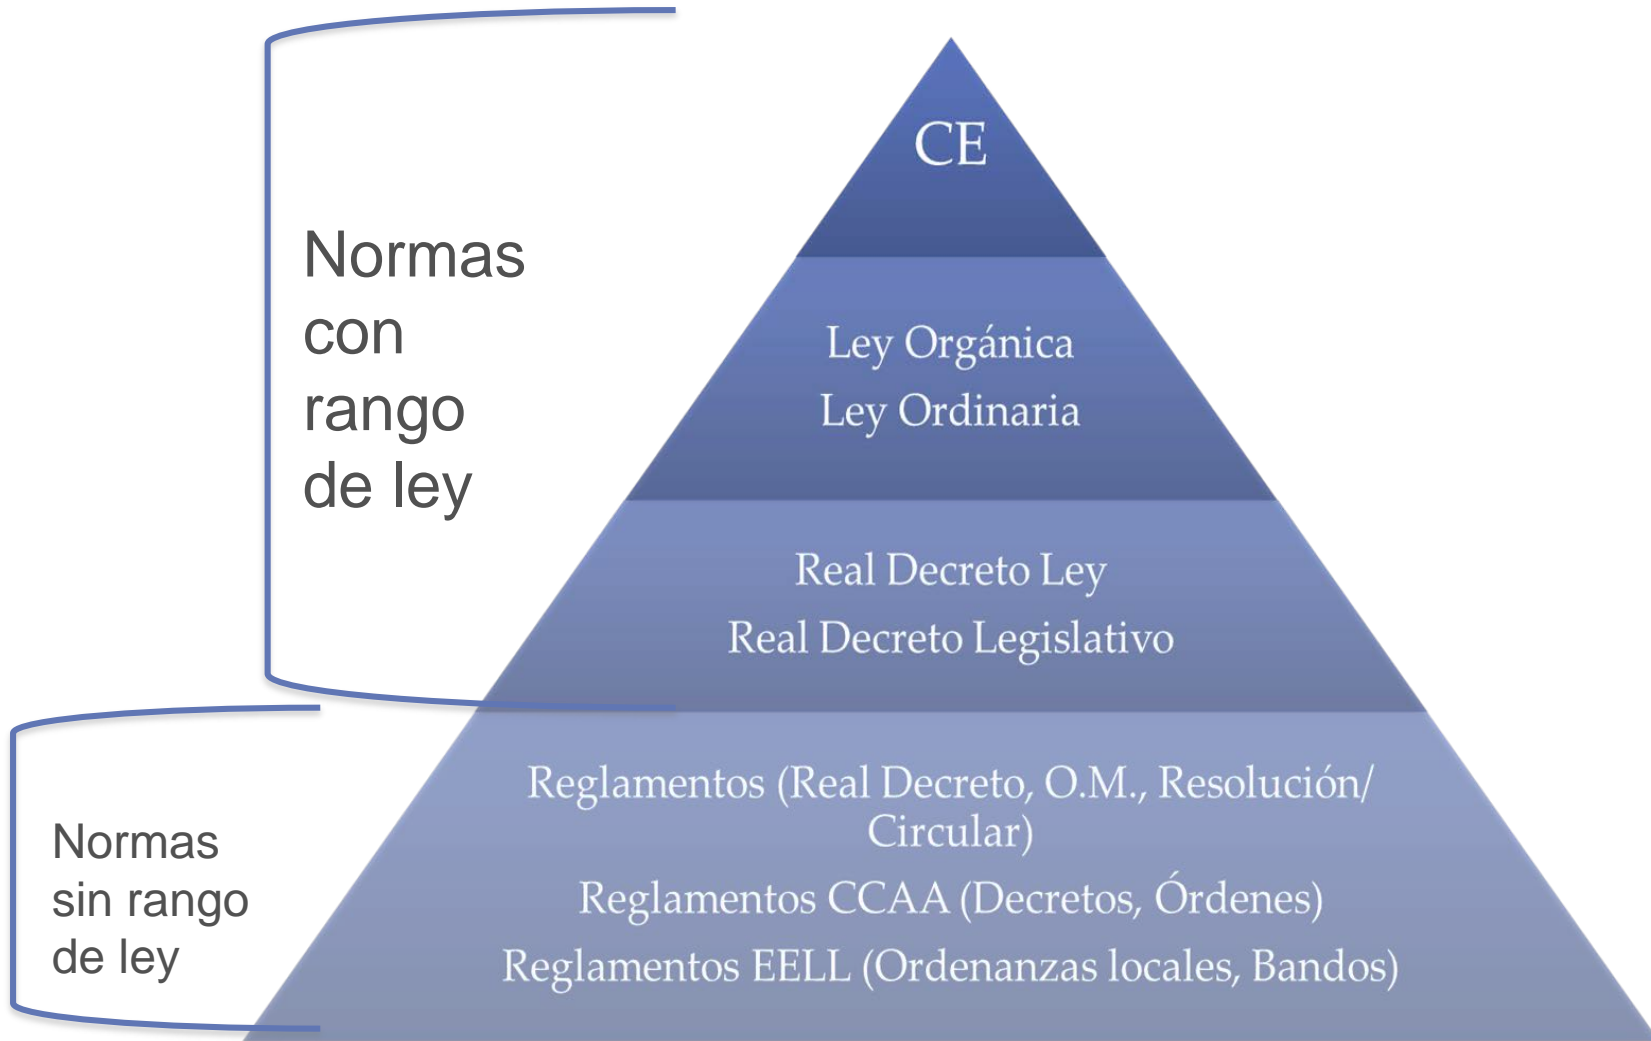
Normas con rango de ley

Normas sin rango de ley

CE

Ley Orgánica
Ley Ordinaria

Real Decreto Ley
Real Decreto Legislativo

Reglamentos (Real Decreto, O.M., Resolución/ Circular)
Reglamentos CCAA (Decretos, Órdenes)
Reglamentos EELL (Ordenanzas locales, Bandos)